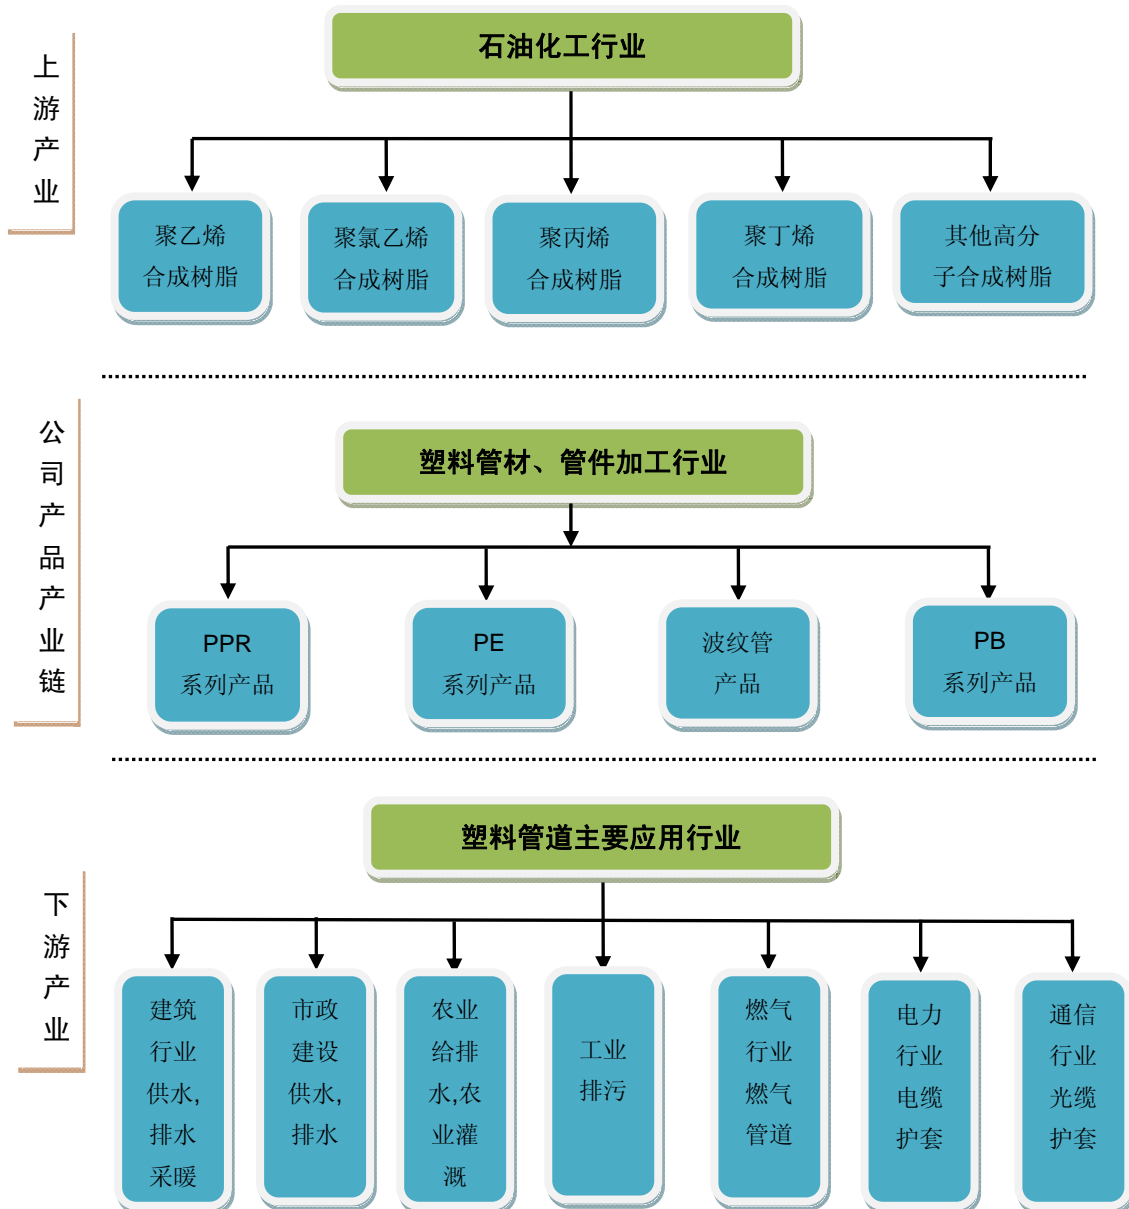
上游产业

石油化工行业

聚乙烯合成树脂

聚氯乙烯合成树脂

聚丙烯合成树脂

聚丁烯合成树脂

其他高分子合成树脂

公司产品产业链

塑料管材、管件加工行业

PPR系列产品

PE系列产品

波纹管产品

PB系列产品

下游产业

塑料管道主要应用行业

建筑行业供水,排水采暖

市政建设供水,排水

农业给排水,农业灌溉

工业排污

燃气行业燃气管道

电力行业电缆护套

通信行业光缆护套